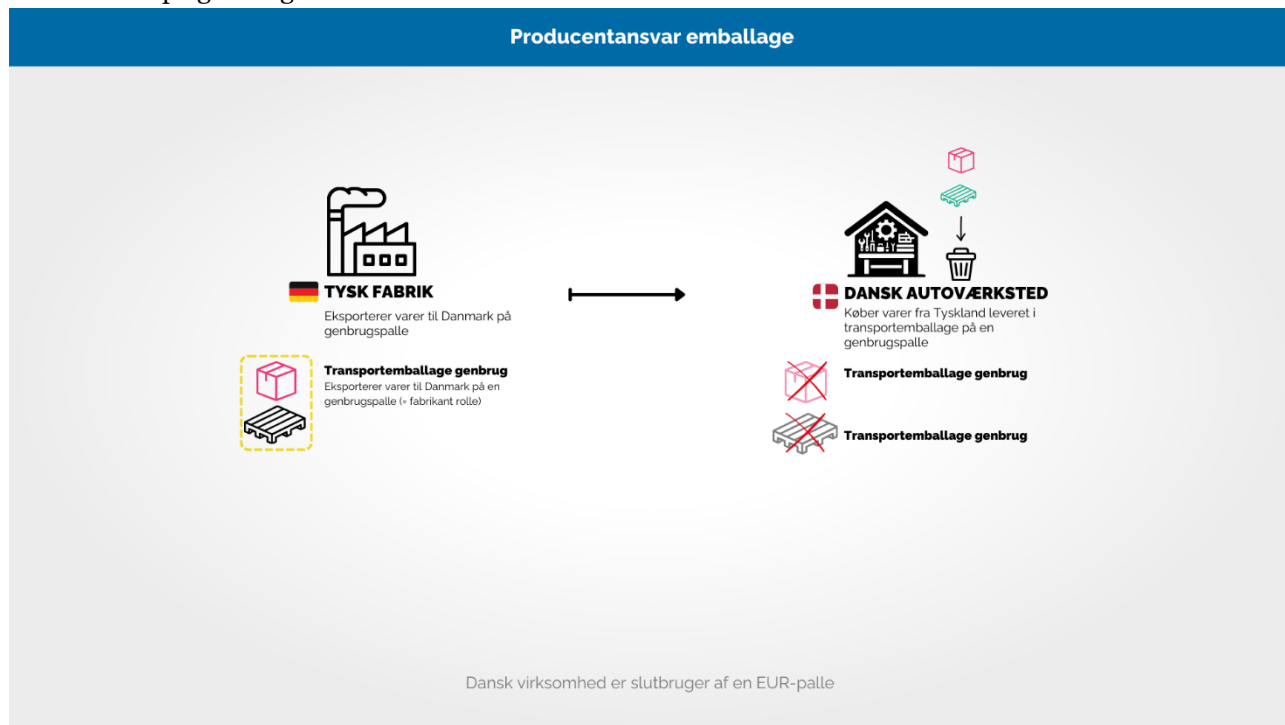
Producentansvar emballage

TYSK FABRIK
Eksporterer varer til Danmark på genbrugspalle

Transportemballage genbrug
Eksporterer varer til Danmark på en genbrugspalle (= fabrikant rolle)

DANSK AUTOVÆRKSTED
Køber varer fra Tyskland leveret i transportemballage på en genbrugspalle

Transportemballage genbrug

Transportemballage genbrug

Dansk virksomhed er slutbruger af en EUR-palle